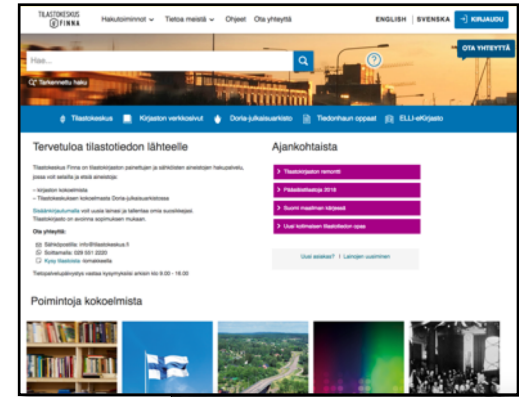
TILASTOKESKUS FINNA

Hakutoiminnot ⌄ Tietoa meistä ⌄ Ohjeet Ota yhteyttä

ENGLISH | SVENSKA KIRJAUDU

OTA YHTEYTTÄ

Hae...

Tarkennettu haku

Tilastokeskus Kirjaston verkkosivut Doria-julkaisuarkisto Tiedonhaun oppaat ELLI-eKirjasto

Tervetuloa tilastotiedon lähteelle

Tilastokeskus Finna on tilastokirjaston palveluiden ja sähköisten aineistojen hakupalvelu, jossa voit selailla ja etsiä aineistoja:

– kirjaston kokoelmista
– Tilastokeskuksen kokoelmasta Doria-julkaisuarkistossa

Sisäänkirjautumalla voit uusia lainasi ja tallentaa omia suosikkejasi. Tilastokirjasto on avoinna sopimuksen mukaan.

Ota yhteyttä:

Sähköpostilla: info@tilastokeskus.fi
Soittamalla: 029 551 2220
Kysy tilastoista -lomakkeella

Tietopalvelupäivystys vastaa kysymyksiisi arkisin klo 9.00 - 16.00

Ajankohtaista

Tilastokirjaston remontti
Pääsiäisaukiolo 2018
Suomi maailman kärjessä
Uusi kolmasien tilastotiedon opas

Uusi asiakas? | Lainojen uusiminen

Poimintoja kokoelmista